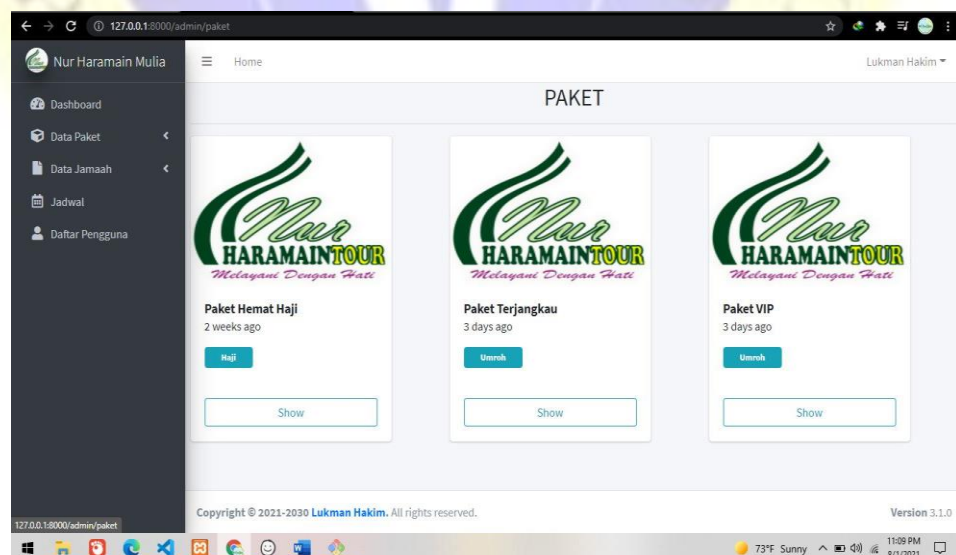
127.0.0.1:8000/admin/paket

Nur Haramain Mulia

Home

Lukman Hakim

Dashboard

Data Paket

Data Jamaah

Jadwal

Daftar Pengguna

PAKET

Nur HARAMAINTOUR Melayani Dengan Hati

Paket Hemat Haji
2 weeks ago
Haji
Show

Nur HARAMAINTOUR Melayani Dengan Hati

Paket Terjangkau
3 days ago
Umroh
Show

Nur HARAMAINTOUR Melayani Dengan Hati

Paket VIP
3 days ago
Umroh
Show

127.0.0.1:8000/admin/paket

Copyright © 2021-2030 Lukman Hakim. All rights reserved.

Version 3.1.0

73°F Sunny 11:09 PM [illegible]